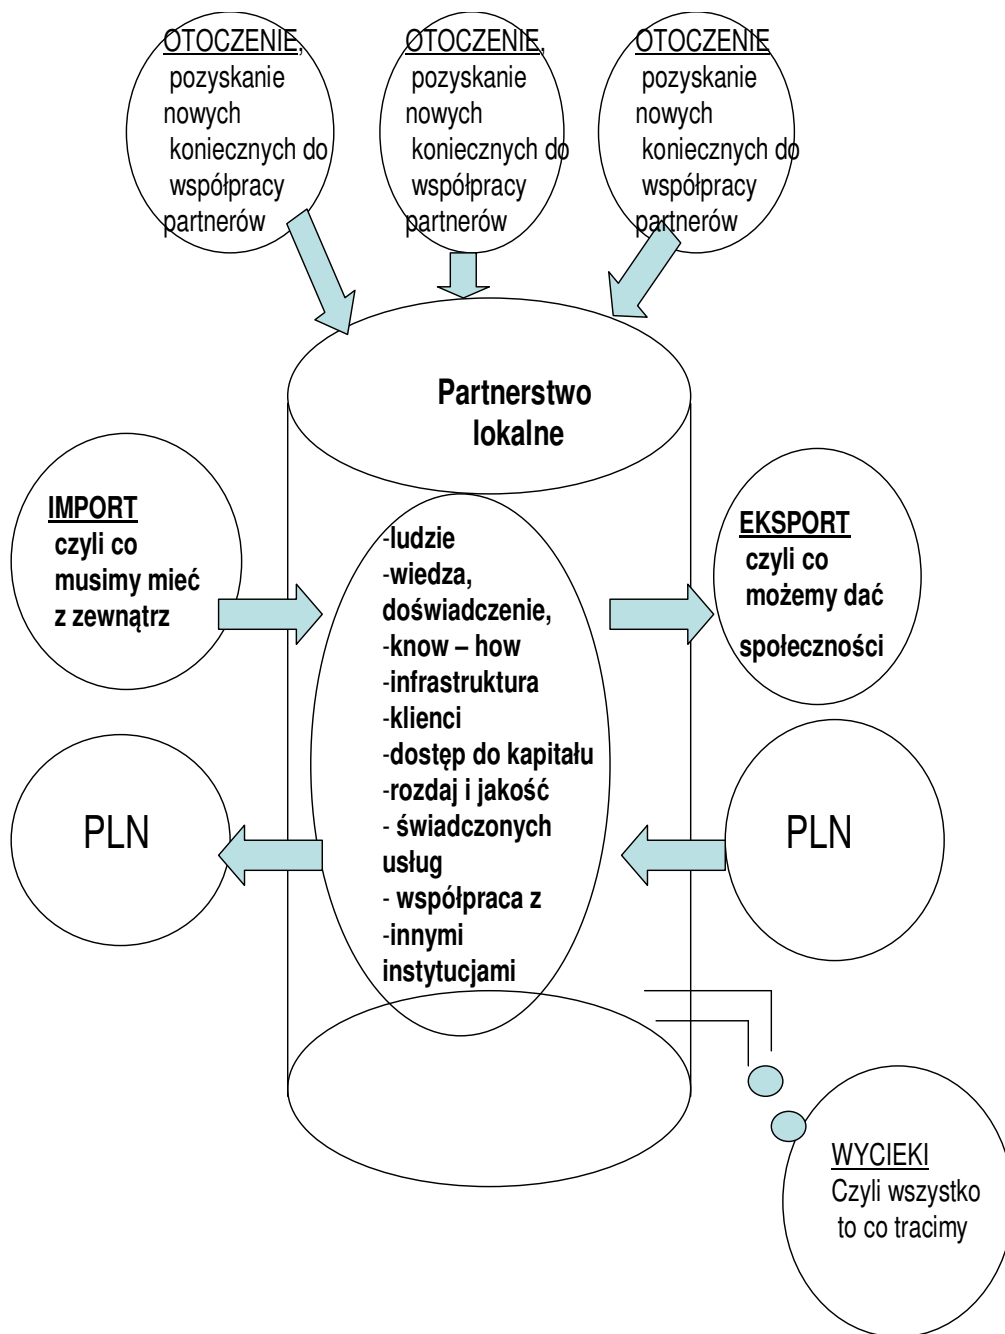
OTOCZENIE, pozyskanie nowych koniecznych do współpracy partnerów

OTOCZENIE, pozyskanie nowych koniecznych do współpracy partnerów

OTOCZENIE pozyskanie nowych koniecznych do współpracy partnerów

Partnerstwo lokalne

IMPORT czyli co musimy mieć z zewnątrz

-ludzie
-wiedza, doświadczenie,
-know – how
-infrastruktura
-klienci
-dostęp do kapitału
-rozdaj i jakość
- świadczonych usług
- współpraca z
-innymi instytucjami

EKSPORT czyli co możemy dać społeczności

PLN

PLN

WYCIEKI Czyli wszystko to co tracimy